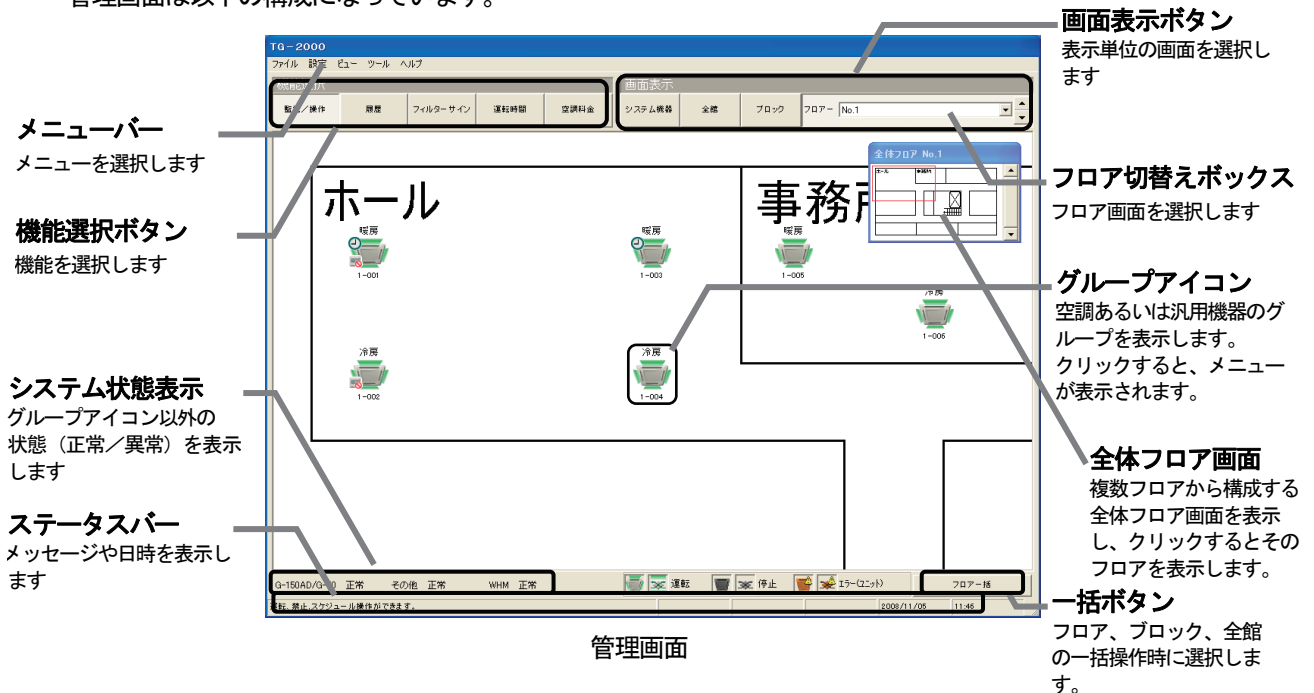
管理画面は以下の構成になっています。

画面表示ボタン
表示単位の画面を選択します

メニューバー
メニューを選択します

機能選択ボタン
機能を選択します

フロア切替えボックス
フロア画面を選択します

グループアイコン
空調あるいは汎用機器のグループを表示します。
クリックすると、メニューが表示されます。

システム状態表示
グループアイコン以外の状態（正常／異常）を表示します

全体フロア画面
複数フロアから構成する全体フロア画面を表示し、クリックするとそのフロアを表示します。

ステータスバー
メッセージや日時を表示します

一括ボタン
フロア、ブロック、全館の一括操作時に選択します。

TG－2000
ファイル 設定 ビュー ツール ヘルプ
機能選択
監視／操作 履歴 フィルターサイン 運転時間 空調料金
画面表示
システム機器 全館 ブロック フロアー No.1
全体フロア No.1
ホール 事務所
ホール
事務所
暖房 1-001
暖房 1-003
暖房 1-005
冷房 1-006
冷房 1-002
冷房 1-004
G-150AD/G-50 正常 その他 正常 WHM 正常
運転 停止 エラー(ユニット)
フロアー一括
運転、禁止、スケジュール操作ができます。
2008/11/05 11:46

管理画面